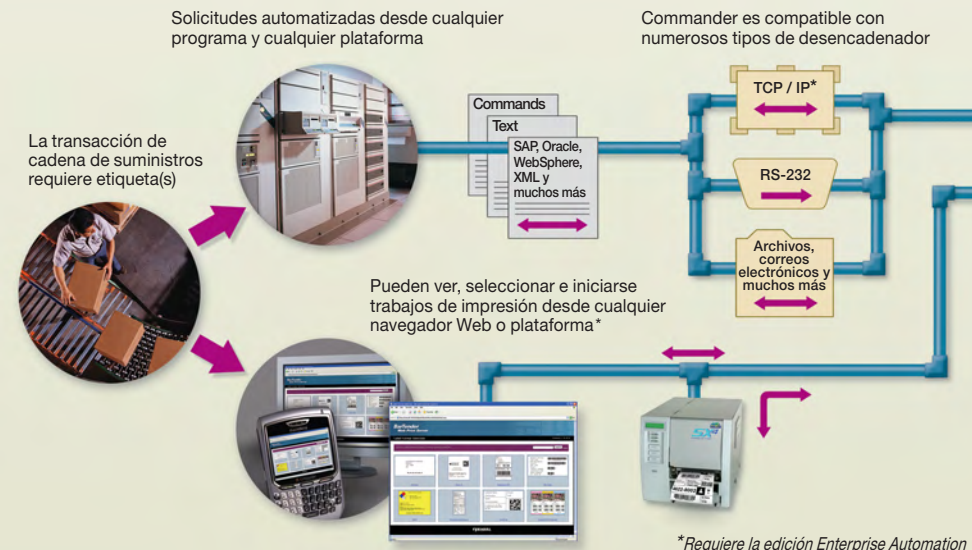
Solicitudes automatizadas desde cualquier programa y cualquier plataforma

Commander es compatible con numerosos tipos de desencadenador

La transacción de cadena de suministros requiere etiqueta(s)

Commands

Text

SAP, Oracle, WebSphere, XML y muchos más

TCP / IP*

RS-232

Archivos, correos electrónicos y muchos más

Pueden ver, seleccionar e iniciarse trabajos de impresión desde cualquier navegador Web o plataforma*

*Requiere la edición Enterprise Automation